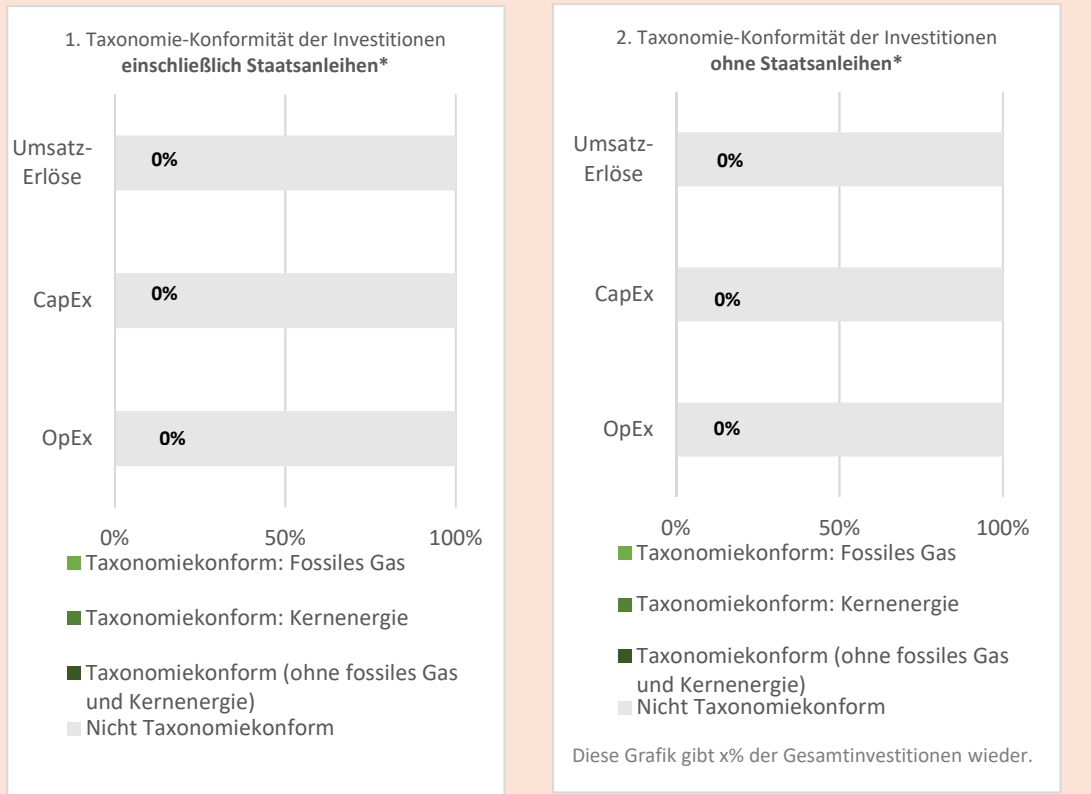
1. Taxonomie-Konformität der Investitionen **einschließlich Staatsanleihen***

Umsatz-Erlöse 0%

CapEx 0%

OpEx 0%

0% 50% 100%

Taxonomiekonform: Fossiles Gas

Taxonomiekonform: Kernenergie

Taxonomiekonform (ohne fossiles Gas und Kernenergie)

Nicht Taxonomiekonform

2. Taxonomie-Konformität der Investitionen **ohne Staatsanleihen***

Umsatz-Erlöse 0%

CapEx 0%

OpEx 0%

0% 50% 100%

Taxonomiekonform: Fossiles Gas

Taxonomiekonform: Kernenergie

Taxonomiekonform (ohne fossiles Gas und Kernenergie)

Nicht Taxonomiekonform

Diese Grafik gibt x% der Gesamtinvestitionen wieder.